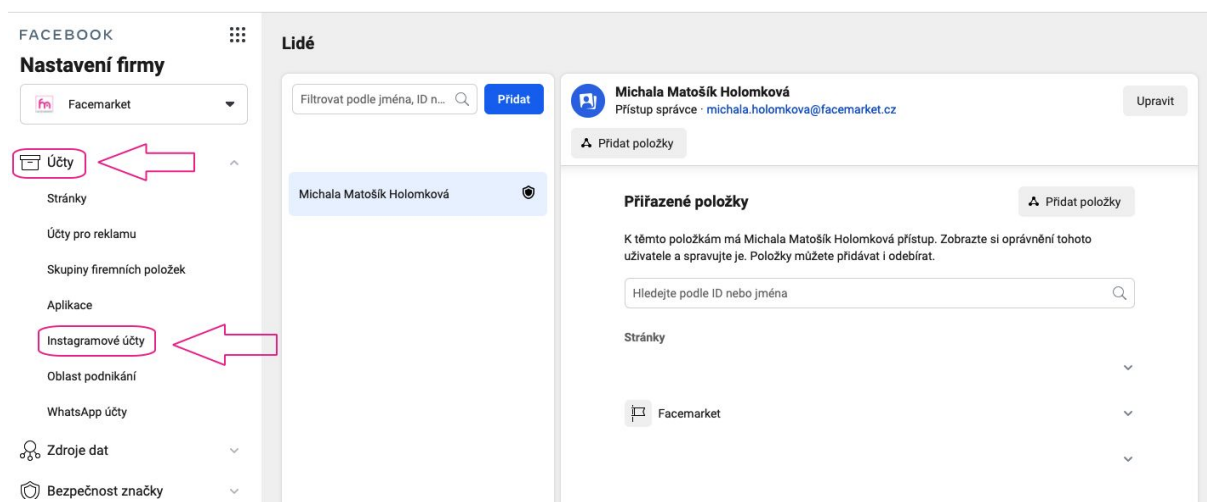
FACEBOOK

Nastavení firmy

Facemarket

Účty

Stránky

Účty pro reklamu

Skupiny firemních položek

Aplikace

Instagramové účty

Oblast podnikání

WhatsApp účty

Zdroje dat

Bezpečnost značky

Lidé

Filtrovat podle jména, ID n...

Přidat

Michala Matošík Holomková

Michala Matošík Holomková

Přístup správce · michala.holomkova@facemarket.cz

Upravit

Přidat položky

Přiřazené položky

Přidat položky

K těmto položkám má Michala Matošík Holomková přístup. Zobrazte si oprávnění tohoto uživatele a spravujte je. Položky můžete přidávat i odebírat.

Hledejte podle ID nebo jména

Stránky

Facemarket